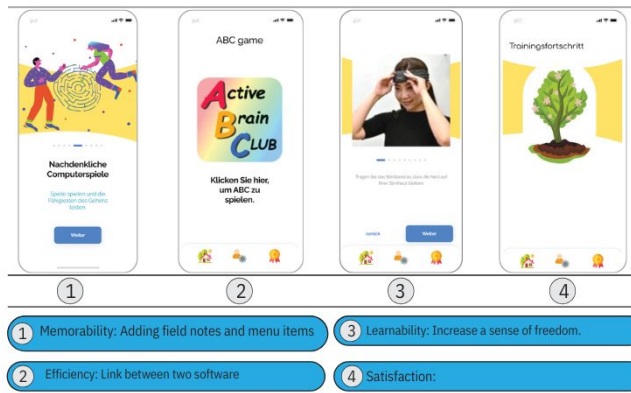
9:41

Nachdenkliche Computerspiele

Spiele spielen und die Fähigkeiten des Gehirns testen

Weiter

9:41

ABC game

Active Brain CLUB

Klicken Sie hier, um ABC zu spielen.

9:41

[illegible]

zurück

Weiter

9:41

Trainingsfortschritt

1

2

3

4

1 Memorability: Adding field notes and menu items

3 Learnability: Increase a sense of freedom.

2 Efficiency: Link between two software

4 Satisfaction: